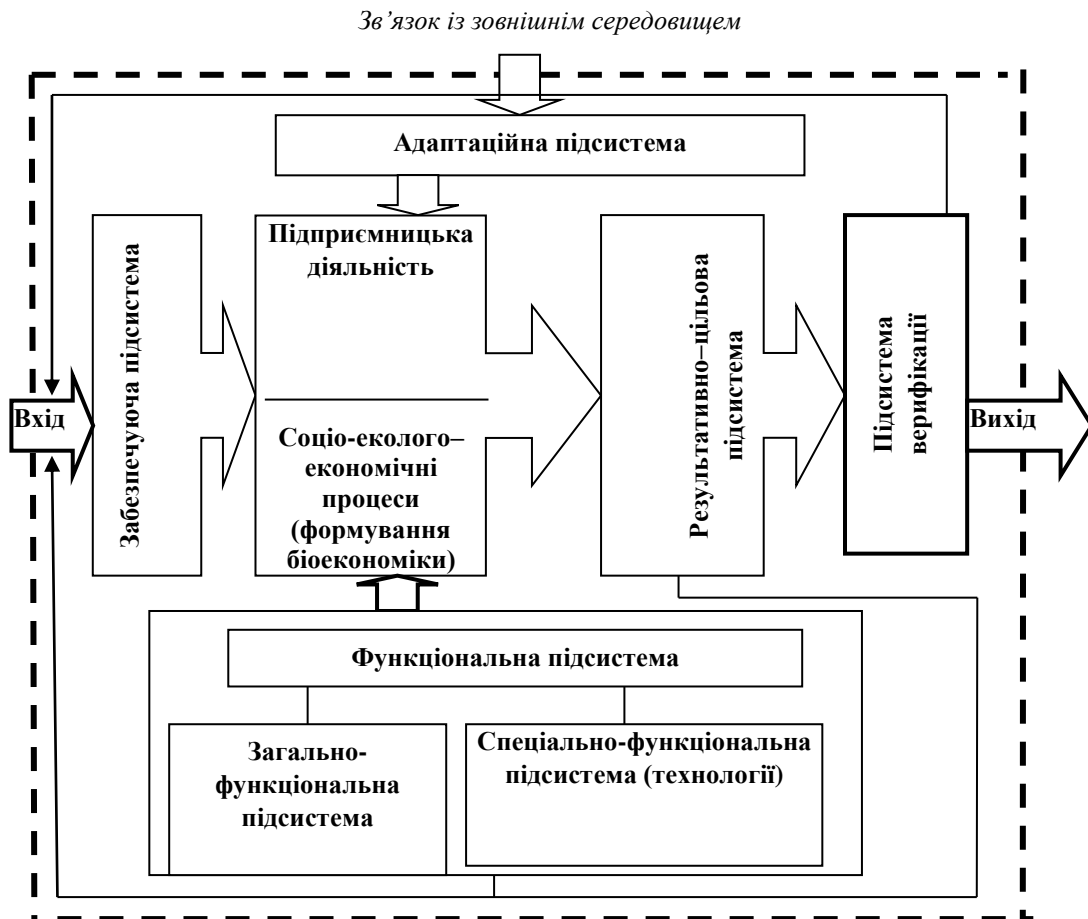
Зв'язок із зовнішнім середовищем

Адаптаційна підсистема

Вхід

Забезпечуюча підсистема

Підприємницька діяльність

Соціо-еколого–економічні процеси (формування біоекономіки)

Результативно–цільова підсистема

Підсистема верифікації

Вихід

Функціональна підсистема

Загально-функціональна підсистема

Спеціально-функціональна підсистема (технології)